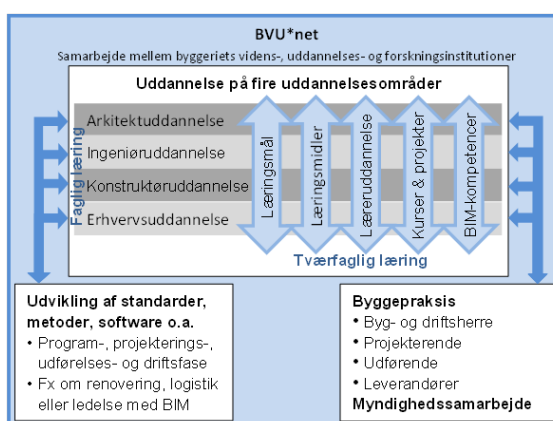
BVU*net

Samarbejde mellem byggeriets videns-, uddannelses- og forskningsinstitutioner

Uddannelse på fire uddannelsesområder

Arkitektuddannelse

Ingeniøruddannelse

Konstruktøruddannelse

Erhvervsuddannelse

Faglig læring

Læringsmål

Læringsmidler

Læreruddannelse

Kurser & projekter

BIM-kompetencer

Tværfaglig læring

Udvikling af standarder, metoder, software o.a.

• Program-, projekterings-, udførelses- og driftsfase

• Fx om renovering, logistik eller ledelse med BIM

Byggepraksis

• Byg- og driftsherre

• Projekterende

• Udførende

• Leverandører

Myndighedssamarbejde